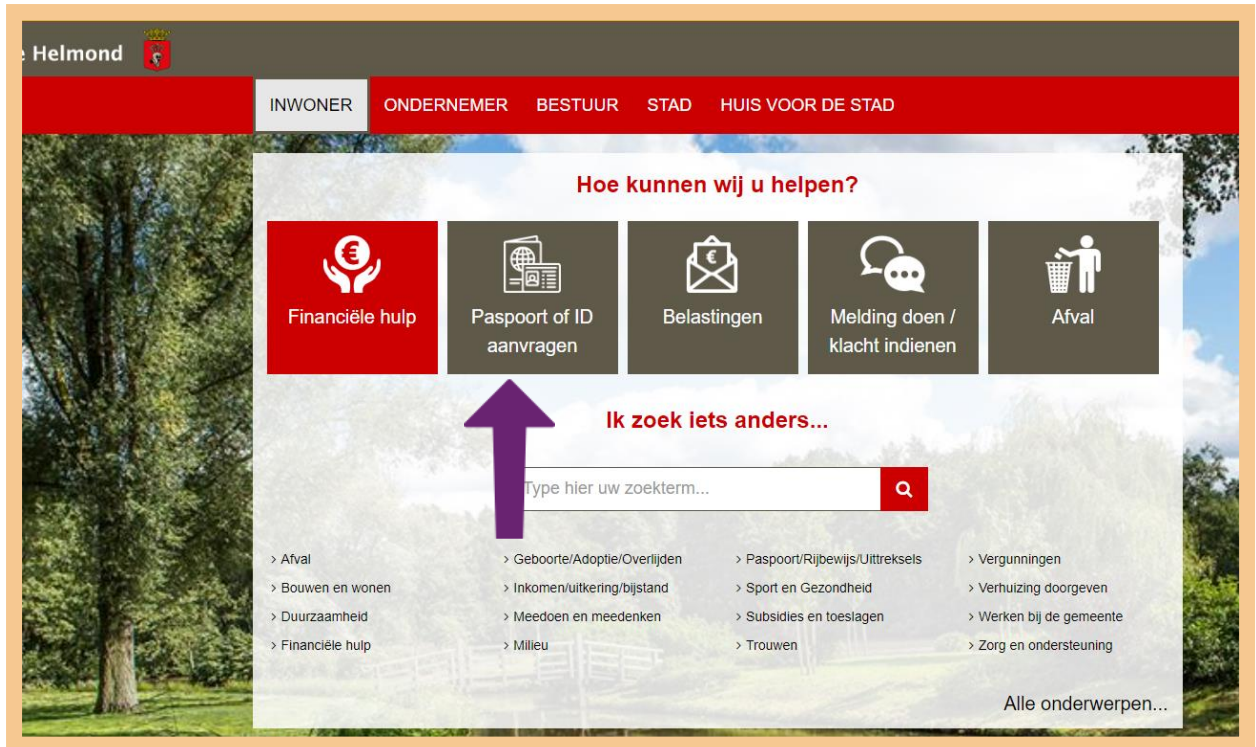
e Helmond

INWONER ONDERNEMER BESTUUR STAD HUIS VOOR DE STAD

Hoe kunnen wij u helpen?

Financiële hulp

Paspoort of ID aanvragen

Belastingen

Melding doen / klacht indienen

Afval

Ik zoek iets anders...

Type hier uw zoekterm...

› Afval
› Bouwen en wonen
› Duurzaamheid
› Financiële hulp

› Geboorte/Adoptie/Overlijden
› Inkomen/uitkering/bijstand
› Meedoen en meedenken
› Milieu

› Paspoort/Rijbewijs/Uittreksels
› Sport en Gezondheid
› Subsidies en toeslagen
› Trouwen

› Vergunningen
› Verhuizing doorgeven
› Werken bij de gemeente
› Zorg en ondersteuning

Alle onderwerpen...